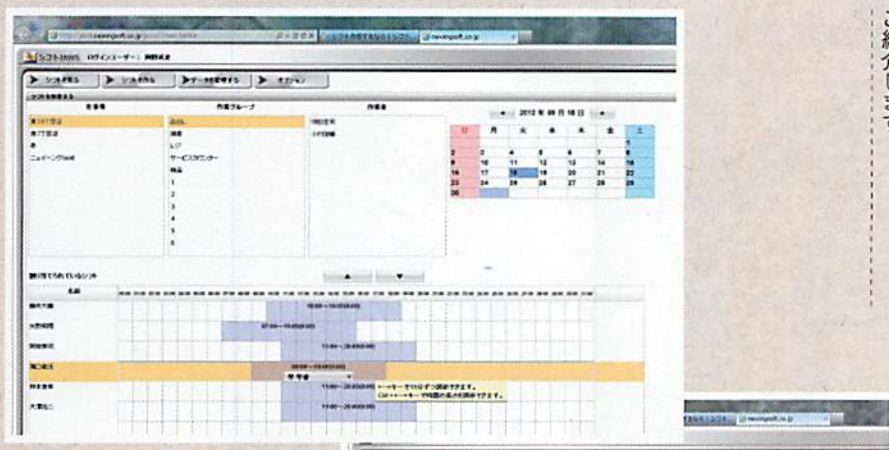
シフト2005 ログインユーザー：

▶ シフトを見る ▶ シフトを作る ▶ データを管理する ▶ オプション

事業所 作業グループ 作業者

◀ 2012 年 09 月 18 日 ▶

| 日 | 月 | 火 | 水 | 木 | 金 | 土 |
|---|---|---|---|---|---|---|
| | | | | | | 1 |
| 2 | 3 | 4 | 5 | 6 | 7 | 8 |
| 9 | 10 | 11 | 12 | 13 | 14 | 15 |
| 16 | 17 | 18 | 19 | 20 | 21 | 22 |
| 23 | 24 | 25 | 26 | 27 | 28 | 29 |
| 30 | | | | | | |

レジ
サービスカウンター
1
2
3
4
5
6

割り当てられているシフト

▲ ▼

名前

10:00〜18:00
07:00〜15:00
15:00〜20:00
09:00〜16:00
15:00〜20:00
15:00〜20:00

←→キーで15分ずつ調節できます。
Ctrl+←→キーで時間の長さを調節できます。

ご紹介します

newingsoft.co.jp